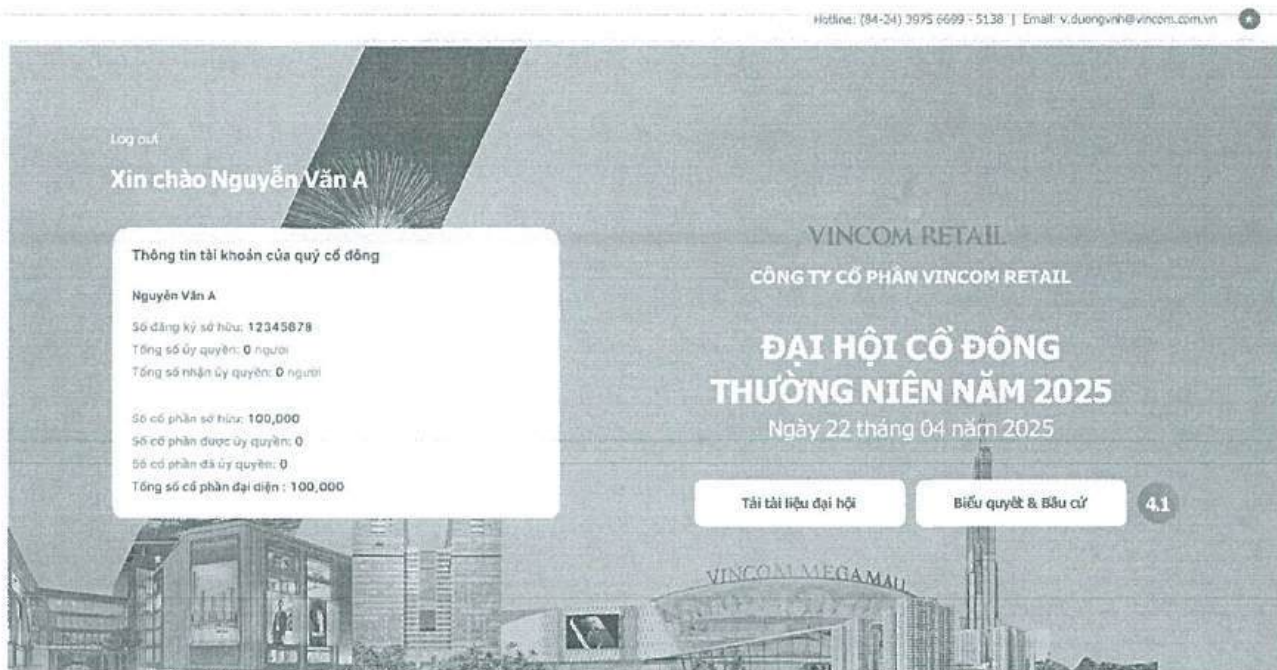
Hotline: (84-24) 3975 6699 - 5138 | Email: v.duongvnh@vincom.com.vn

Log out

Xin chào Nguyễn Văn A

Thông tin tài khoản của quý cổ đông

Nguyễn Văn A

Số đăng ký sở hữu: 12345678
Tổng số ủy quyền: 0 người
Tổng số nhận ủy quyền: 0 người

Số cổ phần sở hữu: 100,000
Số cổ phần được ủy quyền: 0
Số cổ phần đã ủy quyền: 0
Tổng số cổ phần đại diện : 100,000

VINCOM RETAIL

CÔNG TY CỔ PHẦN VINCOM RETAIL

ĐẠI HỘI CỔ ĐÔNG THƯỜNG NIÊN NĂM 2025

Ngày 22 tháng 04 năm 2025

Tải tài liệu đại hội

Biểu quyết & Bầu cử

4.1

VINCOM MEGA MALL